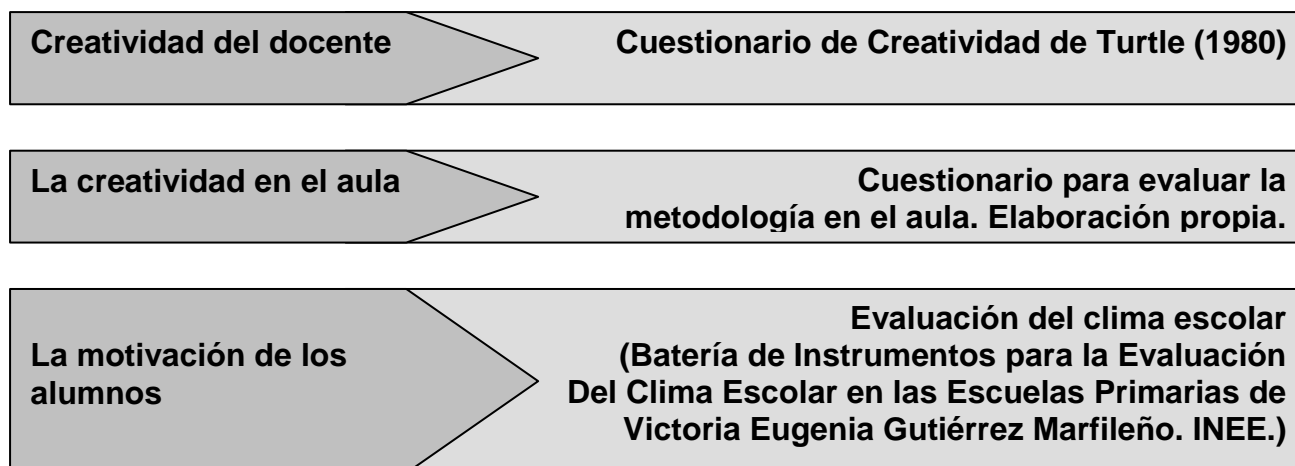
Creatividad del docente

Cuestionario de Creatividad de Turtle (1980)

La creatividad en el aula

Cuestionario para evaluar la metodología en el aula. Elaboración propia.

La motivación de los alumnos

Evaluación del clima escolar (Batería de Instrumentos para la Evaluación Del Clima Escolar en las Escuelas Primarias de Victoria Eugenia Gutiérrez Marfileño. INEE.)